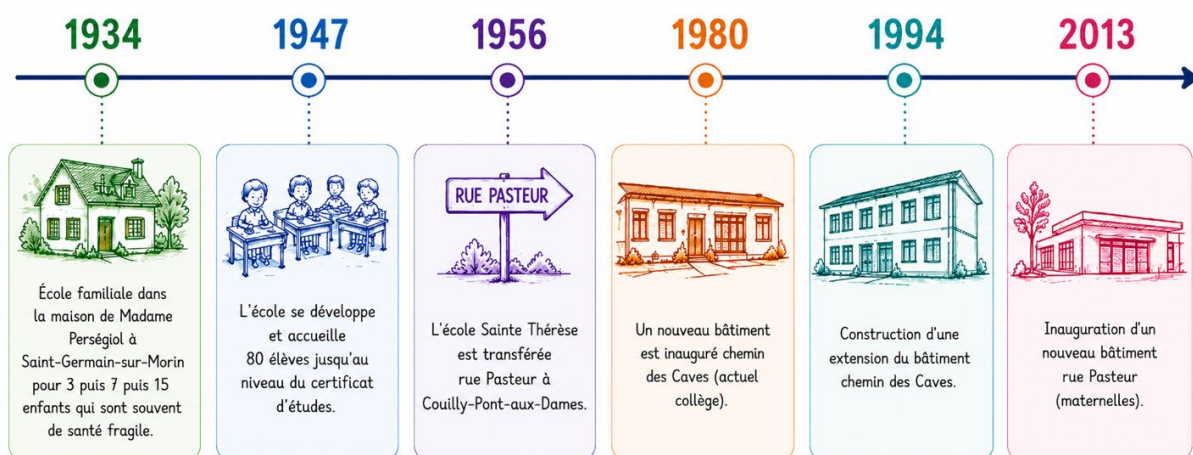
1934

École familiale dans la maison de Madame Perségiol à Saint-Germain-sur-Morin pour 3 puis 7 puis 15 enfants qui sont souvent de santé fragile.

1947

L'école se développe et accueille 80 élèves jusqu'au niveau du certificat d'études.

1956

RUE PASTEUR

L'école Sainte Thérèse est transférée rue Pasteur à Couilly-Pont-aux-Dames.

1980

Un nouveau bâtiment est inauguré chemin des Caves (actuel collège).

1994

Construction d'une extension du bâtiment chemin des Caves.

2013

Inauguration d'un nouveau bâtiment rue Pasteur (maternelles).